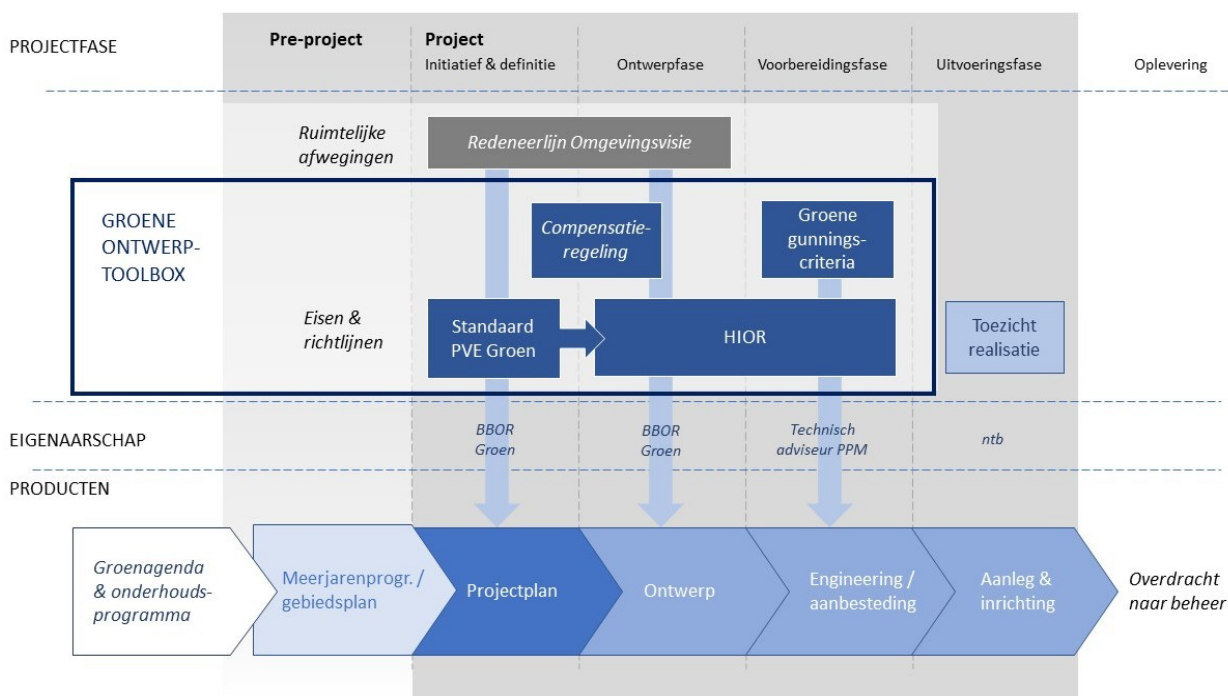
PROJECTFASE

Pre-project

Project
Initiatief & definitie

Ontwerpfase

Voorbereidingsfase

Uitvoeringsfase

Oplevering

Ruimtelijke afwegingen

Redeneerlijn Omgevingsvisie

GROENE ONTWERP-TOOLBOX

Compensatie-regeling

Groene gunnings-criteria

Eisen & richtlijnen

Standaard PVE Groen

HIOR

Toezicht realisatie

EIGENAARSCHAP

BBOR Groen

BBOR Groen

Technisch adviseur PPM

ntb

PRODUCTEN

Groenagenda & onderhouds-programma

Meerjarenprogr. / gebiedsplan

Projectplan

Ontwerp

Engineering / aanbesteding

Aanleg & inrichting

Overdracht naar beheer